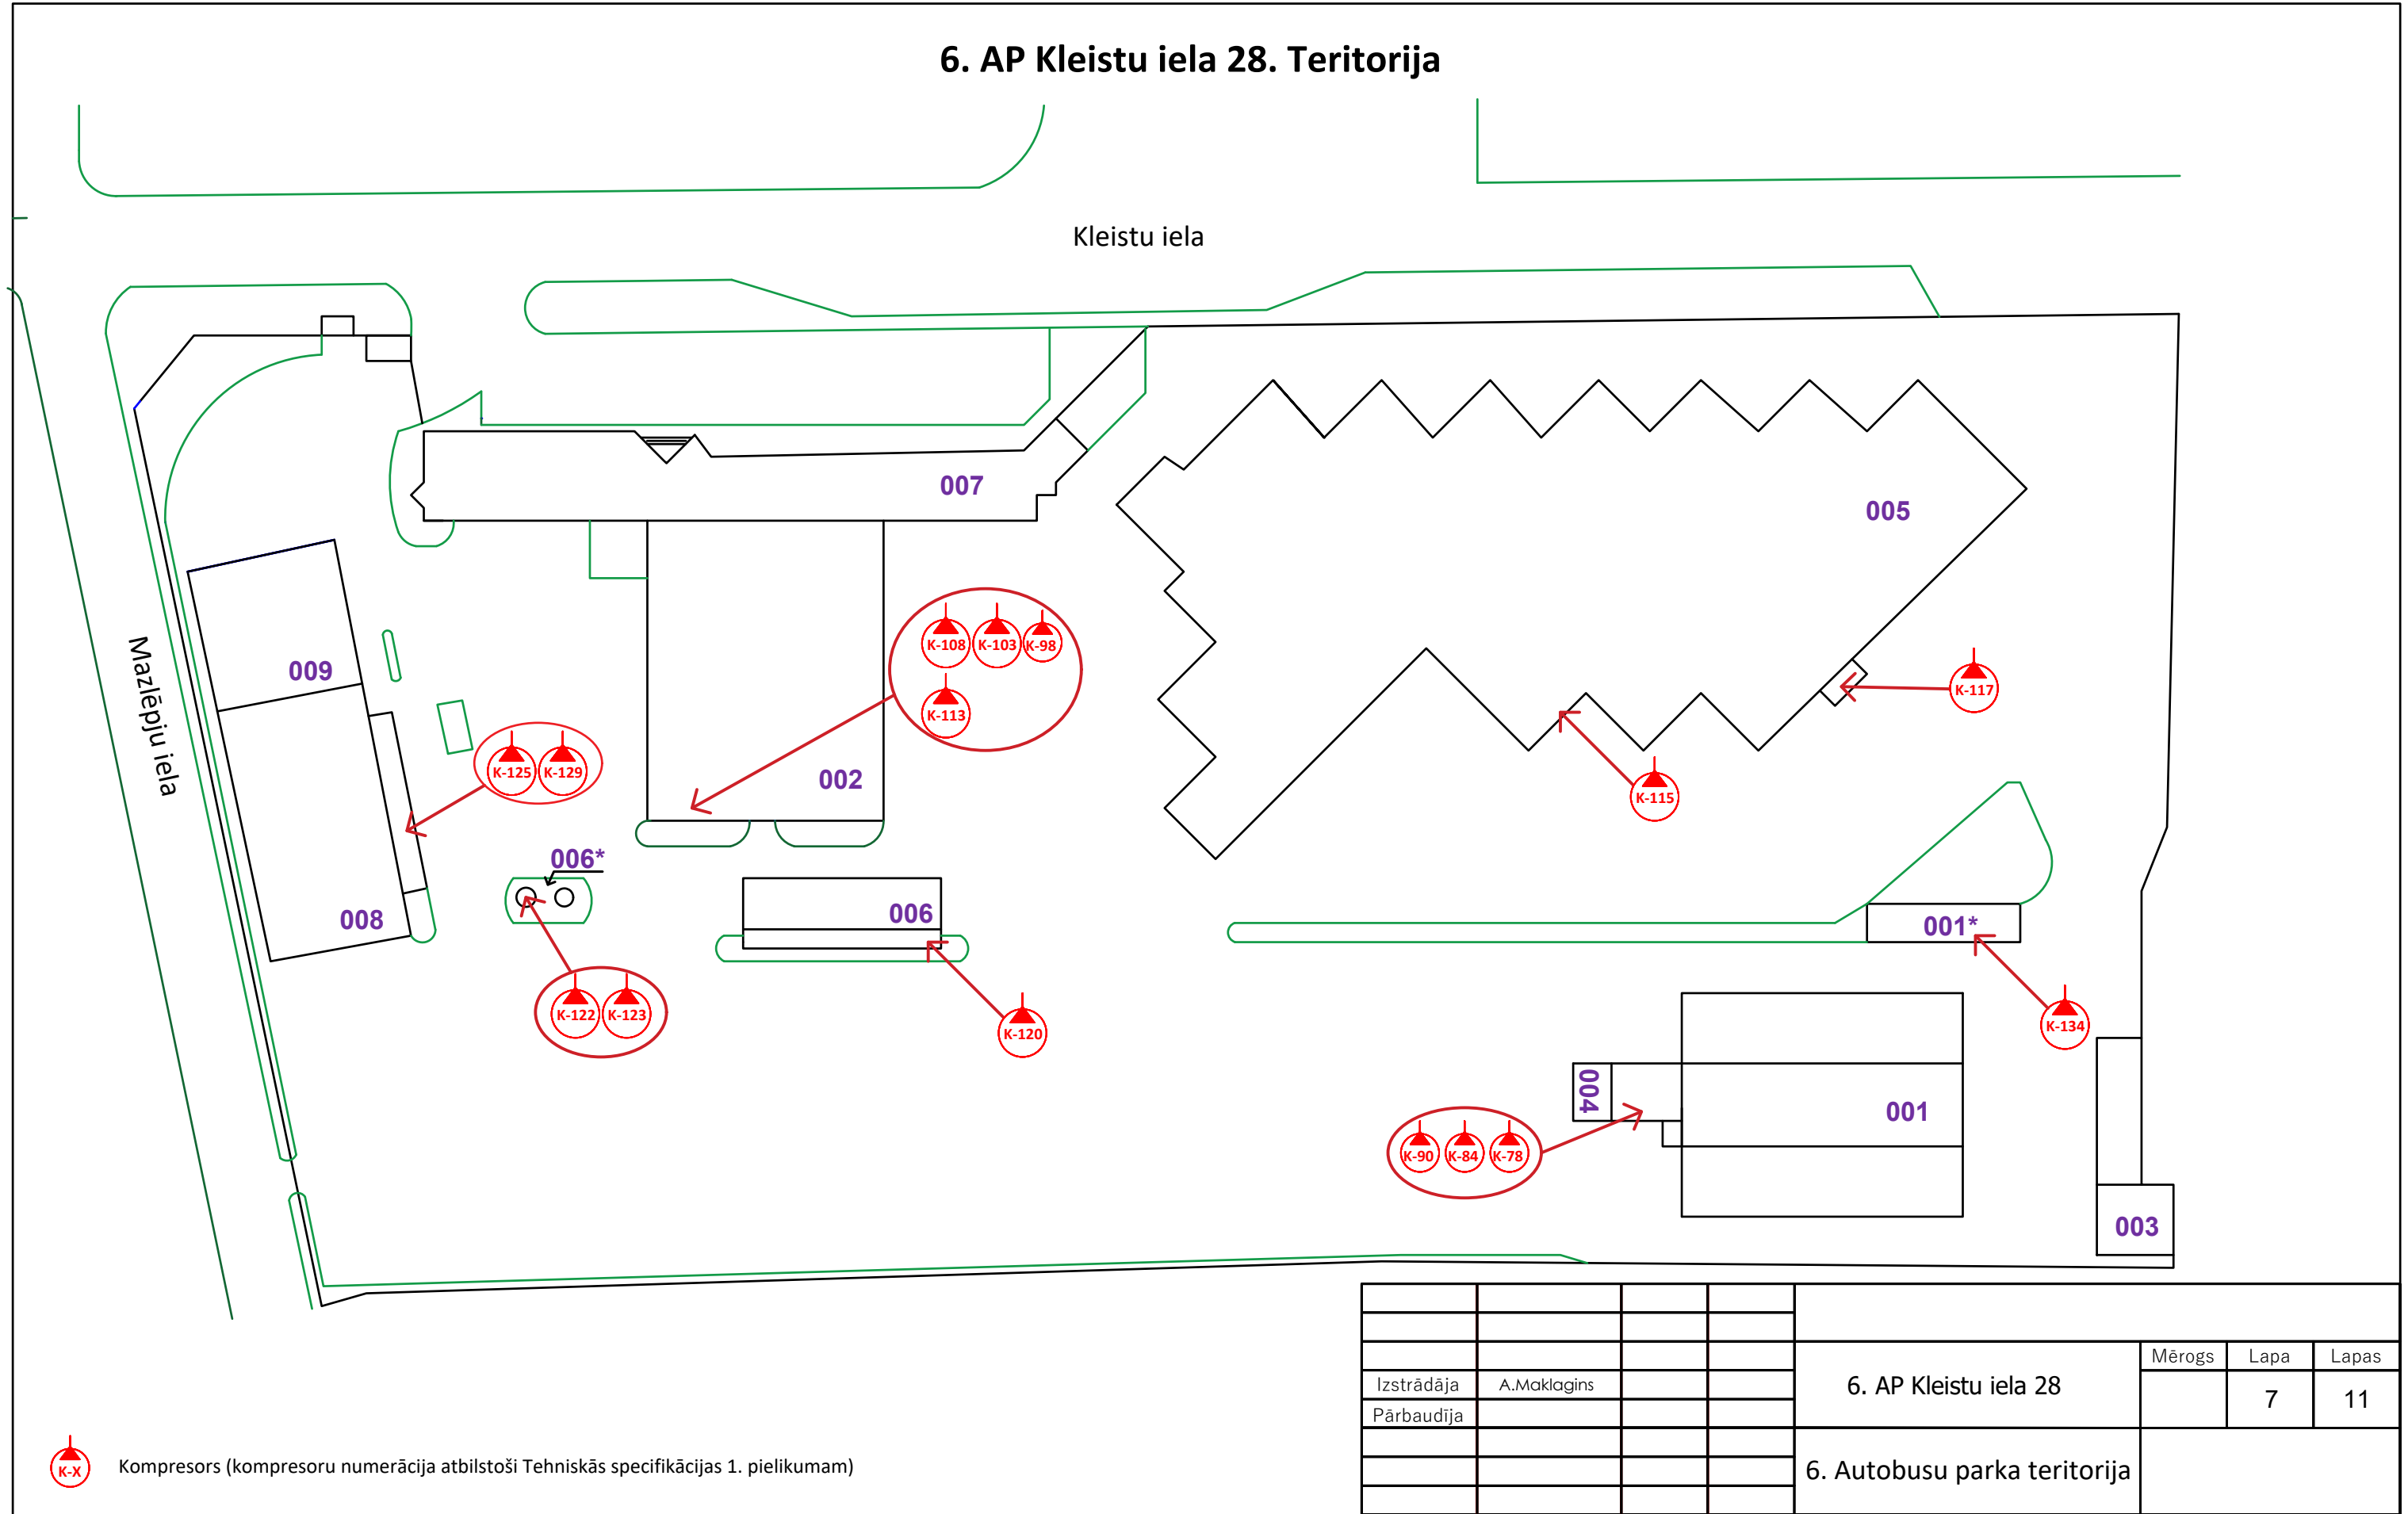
6. AP Kleistu iela 28. Teritorija

Kleistu iela

Mazlēpju iela

007

005

009

K-108 K-103 K-98

K-113

K-117

K-125 K-129

002

K-115

008

006*

006

001*

K-122 K-123

K-120

K-134

004

001

K-90 K-84 K-78

003

| | | | | |
|---|---|---|---|---|
| | | | | |
| Izstrādāja | A.Maklagins | | | |
| Pārbaudīja | | | | |
| | | | | |
| | | | | |

6. AP Kleistu iela 28

| Mērogs | Lapa | Lapas |
|---|---|---|
| | 7 | 11 |

6. Autobusu parka teritorija

K-X Kompresors (kompresoru numerācija atbilstoši Tehniskās specifikācijas 1. pielikumam)